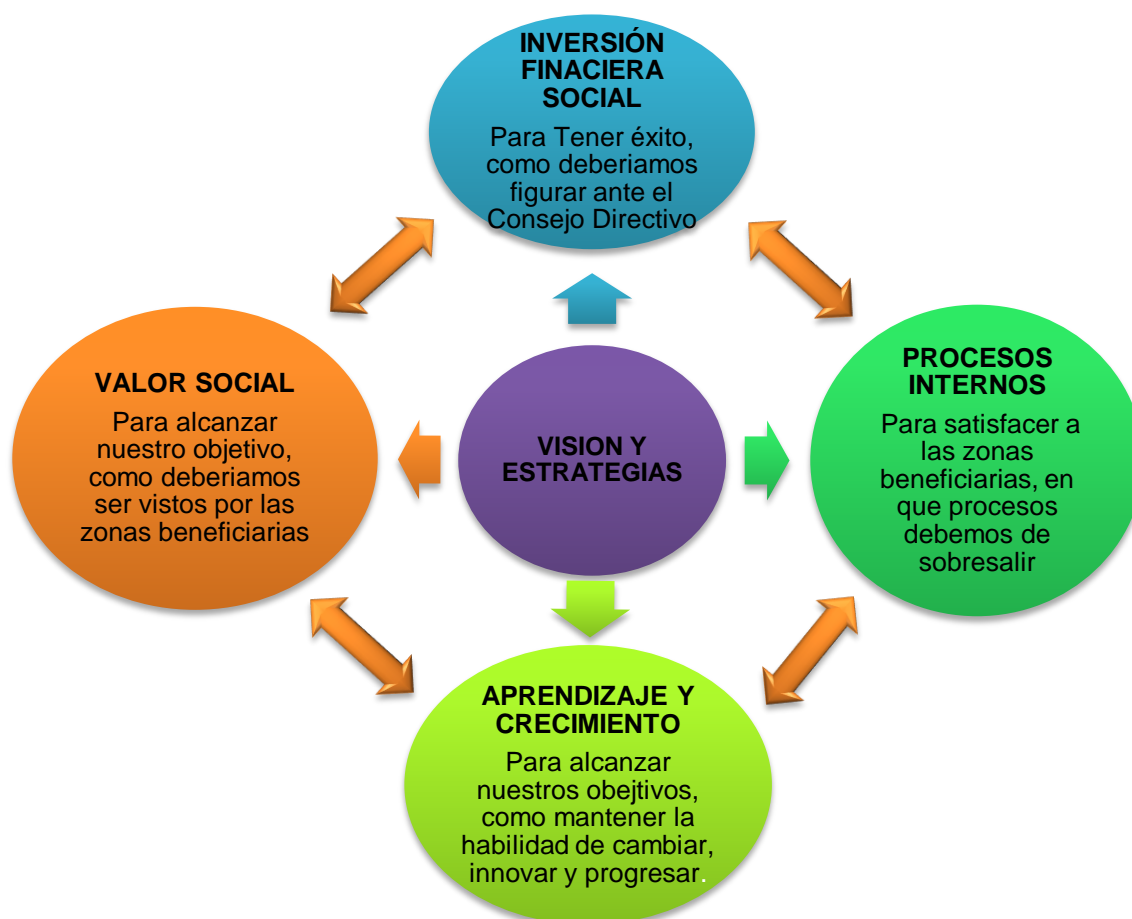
INVERSIÓN FINACIERA SOCIAL

Para Tener éxito, como deberiamos figurar ante el Consejo Directivo

VALOR SOCIAL

Para alcanzar nuestro objetivo, como deberiamos ser vistos por las zonas beneficiarias

VISION Y ESTRATEGIAS

PROCESOS INTERNOS

Para satisfacer a las zonas beneficiarias, en que procesos debemos de sobresalir

APRENDIZAJE Y CRECIMIENTO

Para alcanzar nuestros obejtivos, como mantener la habilidad de cambiar, innovar y progresar.